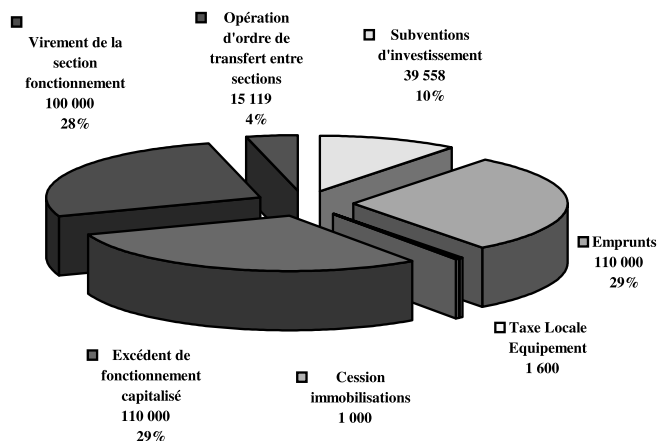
Virement de la section fonctionnement
100 000
28%

Opération d'ordre de transfert entre sections
15 119
4%

Subventions d'investissement
39 558
10%

Emprunts
110 000
29%

Taxe Locale Equipement
1 600

Cession immobilisations
1 000

Excédent de fonctionnement capitalisé
110 000
29%